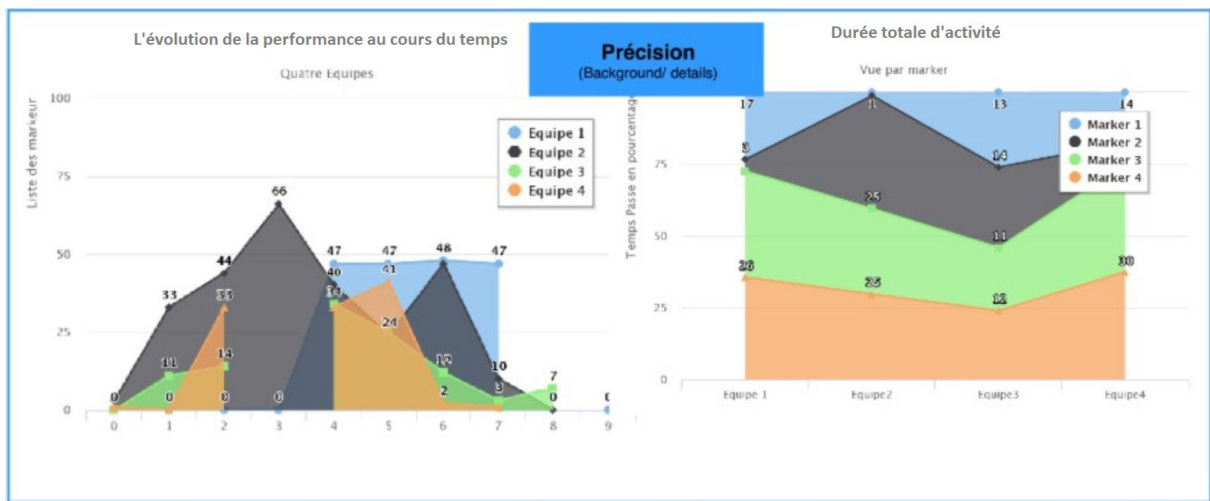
L'évolution de la performance au cours du temps

Quatre Equipes

Précision
(Background/ details)

Durée totale d'activité

Vue par marker

Liste des markeur

100
75
50
25
0

Equipe 1
Equipe 2
Equipe 3
Equipe 4

66
44
33
33
47
47
48
47
40
41
34
24
11
14
12
10
7
3
2
0
0
0
0
0
0
0

0 1 2 3 4 5 6 7 8 9

Temps Passe en pourcentage

Marker 1
Marker 2
Marker 3
Marker 4

17
1
13
14
5
14
25
11
26
25
12
30

75
50
25
0

Equipe 1
Equipe2
Equipe3
Equipe4